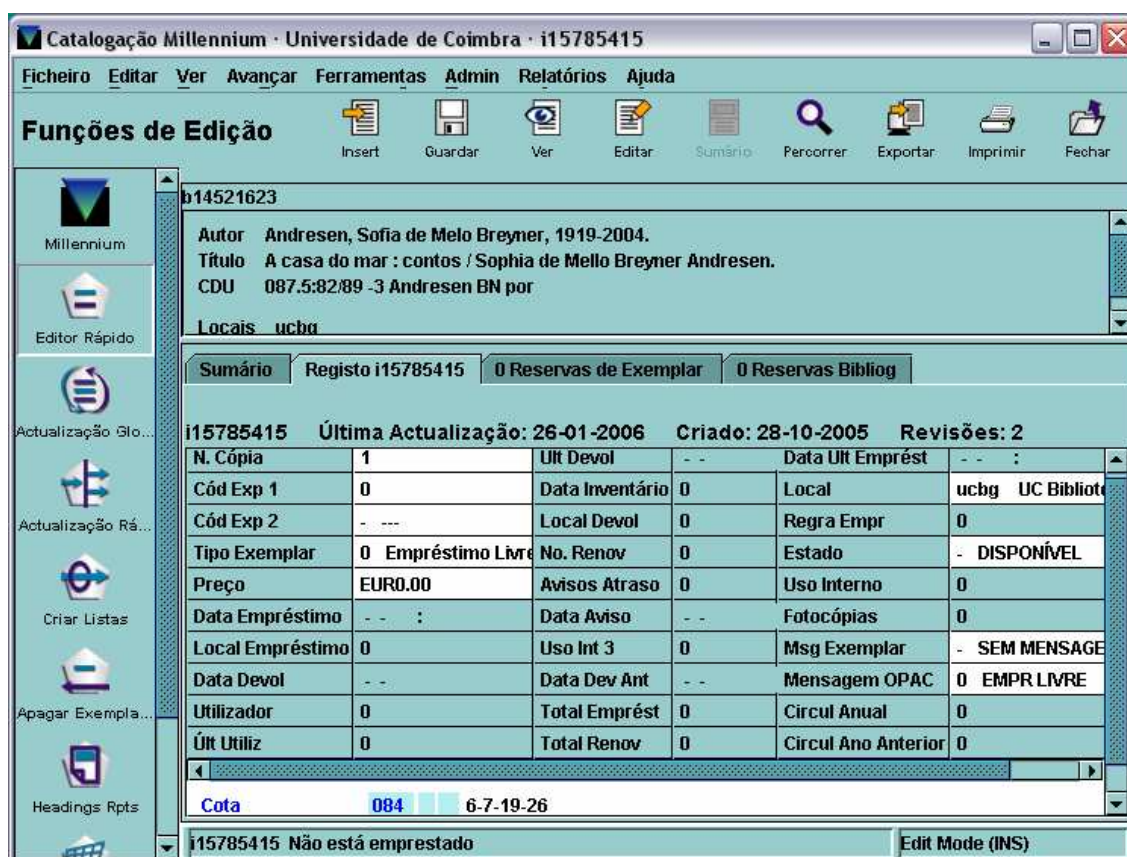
Catalogação Millennium · Universidade de Coimbra · i15785415

Ficheiro Editar Ver Avançar Ferramentas Admin Relatórios Ajuda

Funções de Edição

Insert Guardar Ver Editar Sumário Percorrer Exportar Imprimir Fechar

Millennium

Editor Rápido

Actualização Glo...

Actualização Rá...

Criar Listas

Apagar Exempla...

Headings Rpts

b14521623

Autor Andresen, Sofia de Melo Breyner, 1919-2004.
Título A casa do mar : contos / Sophia de Mello Breyner Andresen.
CDU 087.5:82/89 -3 Andresen BN por

Locais ucbg

Sumário | Registo i15785415 | 0 Reservas de Exemplar | 0 Reservas Bibliog

i15785415 Última Actualização: 26-01-2006 Criado: 28-10-2005 Revisões: 2

| N. Cópia | 1 | Ult Devol | - - | Data Ult Emprést | - - : |
|---|---|---|---|---|---|
| Cód Exp 1 | 0 | Data Inventário | 0 | Local | ucbg UC Bibliot |
| Cód Exp 2 | - --- | Local Devol | 0 | Regra Empr | 0 |
| Tipo Exemplar | 0 Empréstimo Livre | No. Renov | 0 | Estado | - DISPONÍVEL |
| Preço | EUR0.00 | Avisos Atraso | 0 | Uso Interno | 0 |
| Data Empréstimo | - - : | Data Aviso | - - | Fotocópias | 0 |
| Local Empréstimo | 0 | Uso Int 3 | 0 | Msg Exemplar | - SEM MENSAGE |
| Data Devol | - - | Data Dev Ant | - - | Mensagem OPAC | 0 EMPR LIVRE |
| Utilizador | 0 | Total Emprést | 0 | Circul Anual | 0 |
| Últ Utiliz | 0 | Total Renov | 0 | Circul Ano Anterior | 0 |

Cota 084 6-7-19-26

i15785415 Não está emprestado

Edit Mode (INS)